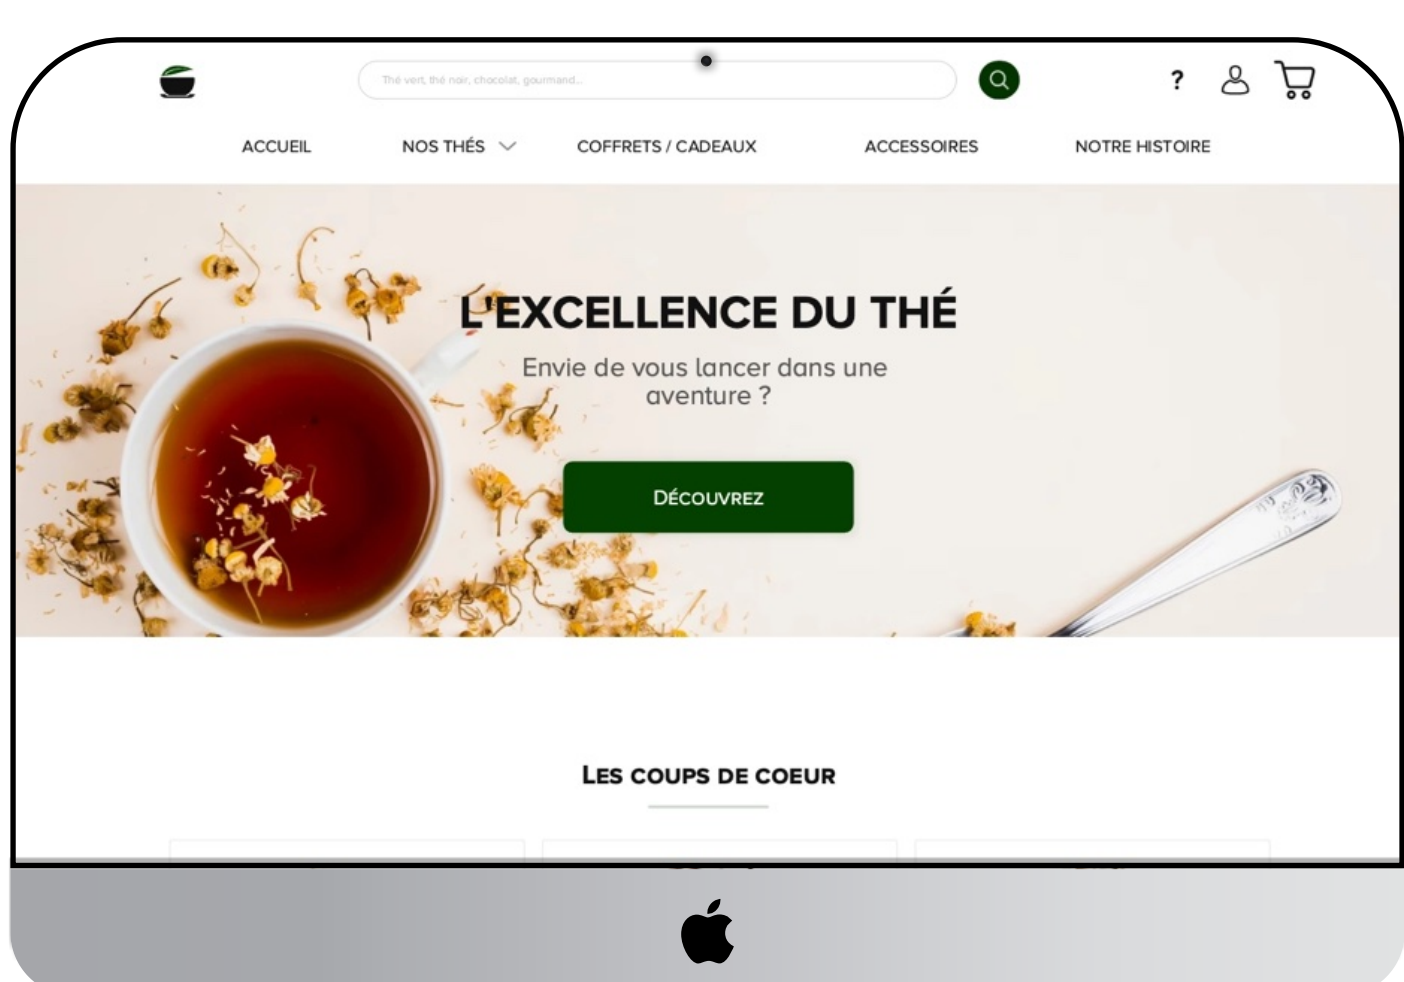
Thé vert, thé noir, chocolat, gourmand...

?

ACCUEIL NOS THÉS COFFRETS / CADEAUX ACCESSOIRES NOTRE HISTOIRE

L'EXCELLENCE DU THÉ

Envie de vous lancer dans une aventure ?

DÉCOUVREZ

LES COUPS DE COEUR